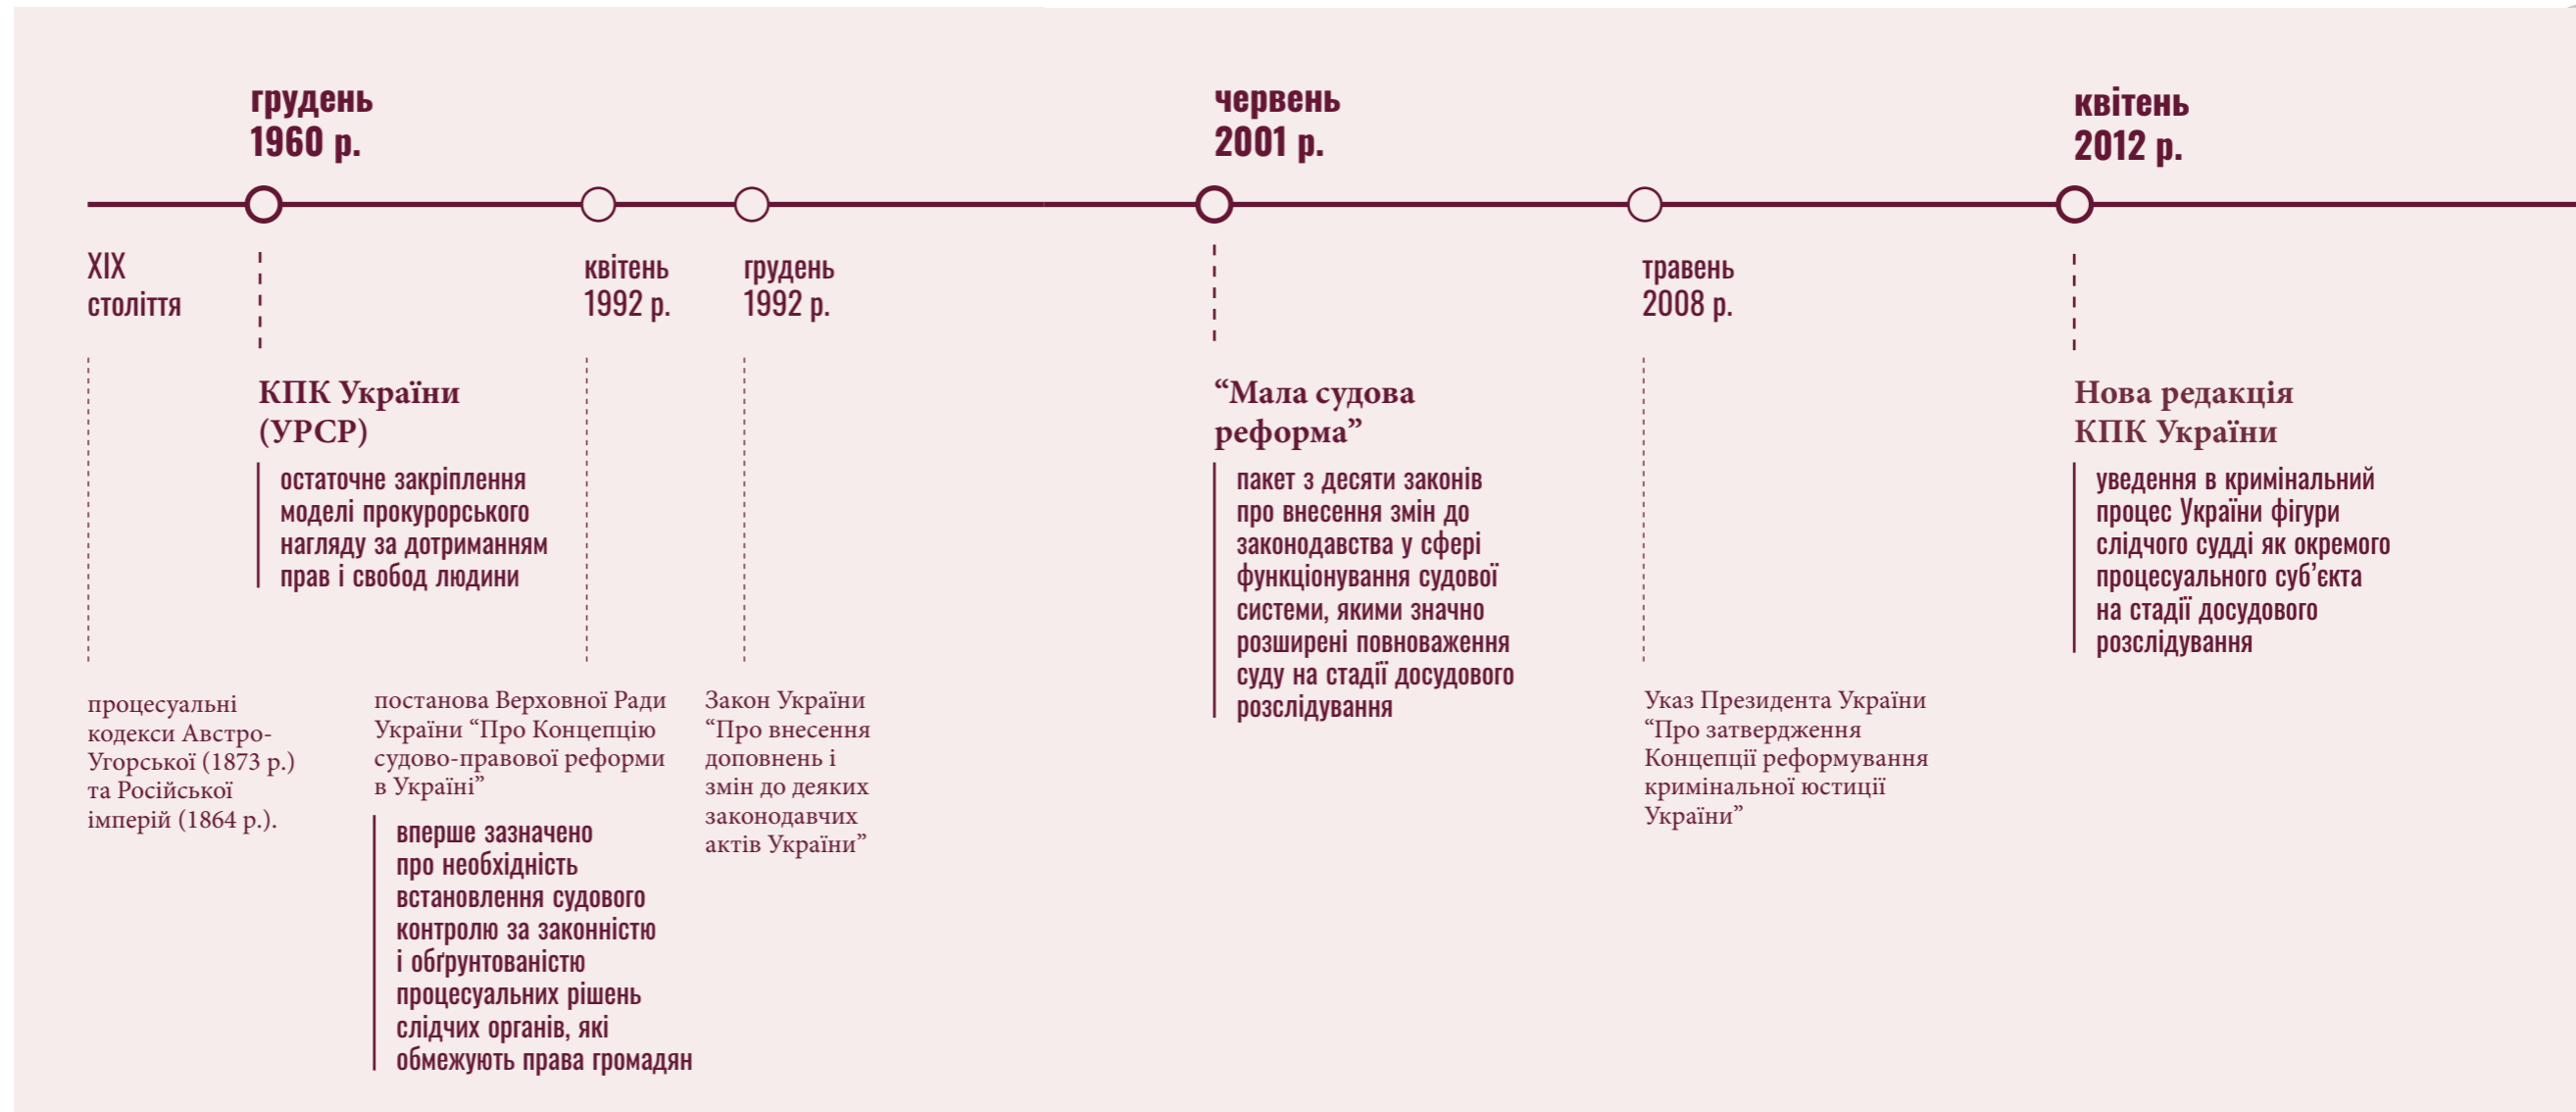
грудень 1960 р.

червень 2001 р.

квітень 2012 р.

XIX століття

процесуальні кодекси Австро-Угорської (1873 р.) та Російської імперій (1864 р.).

КПК України (УРСР)

остаточне закріплення моделі прокурорського нагляду за дотриманням прав і свобод людини

квітень 1992 р.

постанова Верховної Ради України “Про Концепцію судово-правової реформи в Україні”

вперше зазначено про необхідність встановлення судового контролю за законністю і обґрунтованістю процесуальних рішень слідчих органів, які обмежують права громадян

грудень 1992 р.

Закон України “Про внесення доповнень і змін до деяких законодавчих актів України”

“Мала судова реформа”

пакет з десяти законів про внесення змін до законодавства у сфері функціонування судової системи, якими значно розширені повноваження суду на стадії досудового розслідування

травень 2008 р.

Указ Президента України “Про затвердження Концепції реформування кримінальної юстиції України”

Нова редакція КПК України

уведення в кримінальний процес України фігури слідчого судді як окремого процесуального суб’єкта на стадії досудового розслідування